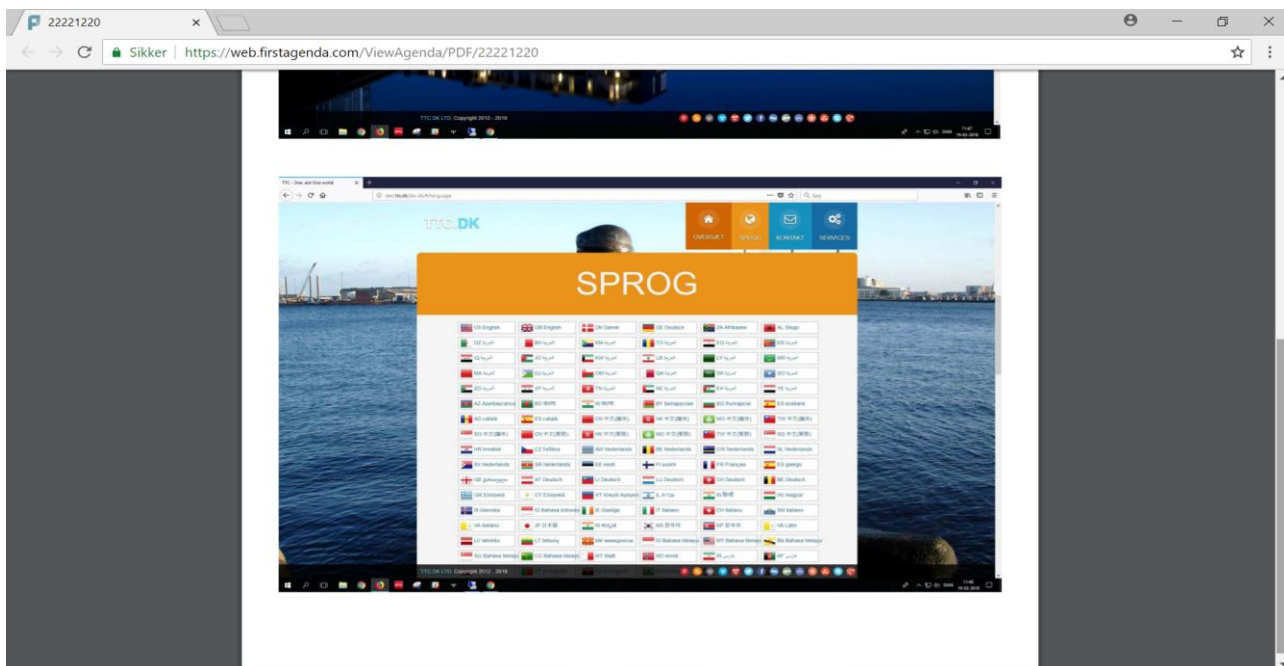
22221220

Sikker | https://web.firstagenda.com/ViewAgenda/PDF/22221220

TTC.DK LTD. Copyright 2012 - 2018

TTC.DK

OVERSIGT SPROG KONTAKT SERVICES

SPROG

US English
GB English
DK Dansk
DE Deutsch
ZA Afrikaans
AL Shqip

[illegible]

TTC.DK LTD. Copyright 2012 - 2018